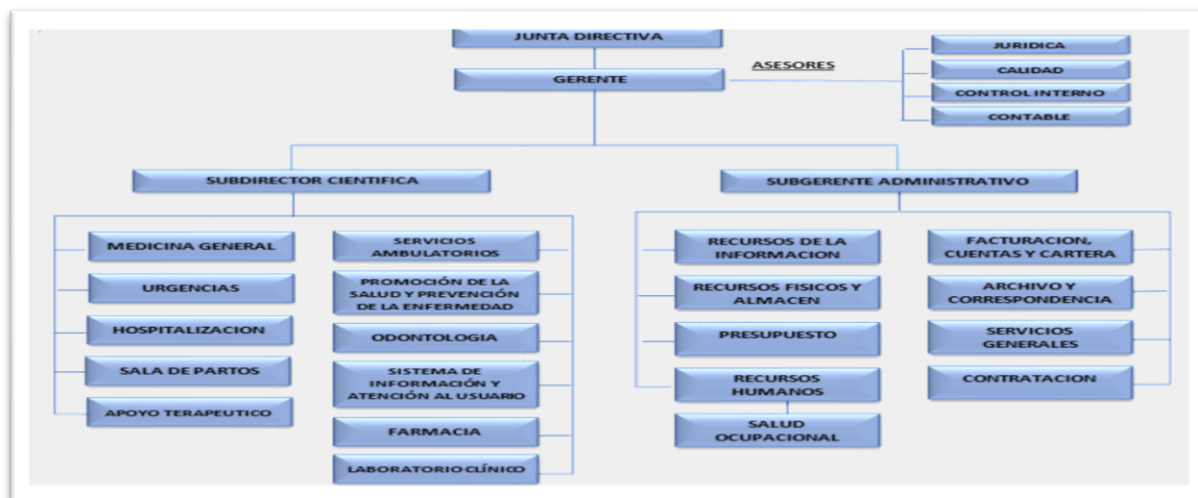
JUNTA DIRECTIVA

GERENTE

ASESORES

JURIDICA

CALIDAD

CONTROL INTERNO

CONTABLE

SUBDIRECTOR CIENTIFICA

SUBGERENTE ADMINISTRATIVO

MEDICINA GENERAL

URGENCIAS

HOSPITALIZACION

SALA DE PARTOS

APOYO TERAPEUTICO

SERVICIOS AMBULATORIOS

PROMOCIÓN DE LA SALUD Y PREVENCIÓN DE LA ENFERMEDAD

ODONTOLOGIA

SISTEMA DE INFORMACIÓN Y ATENCIÓN AL USUARIO

FARMACIA

LABORATORIO CLÍNICO

RECURSOS DE LA INFORMACION

RECURSOS FISICOS Y ALMACEN

PRESUPUESTO

RECURSOS HUMANOS

SALUD OCUPACIONAL

FACTURACION, CUENTAS Y CARTERA

ARCHIVO Y CORRESPONDENCIA

SERVICIOS GENERALES

CONTRATACION